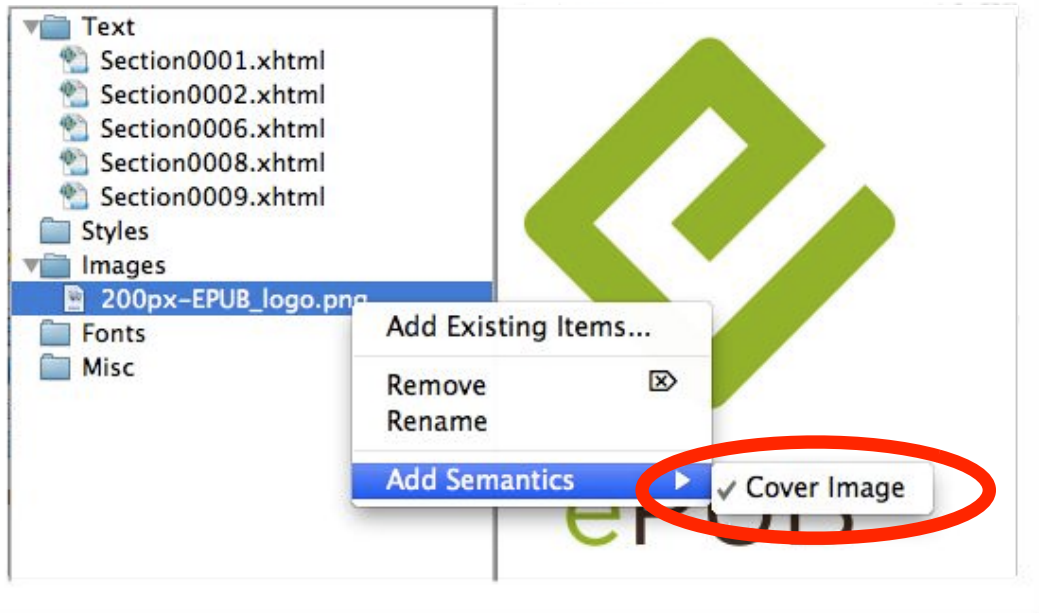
Text
Section0001.xhtml
Section0002.xhtml
Section0006.xhtml
Section0008.xhtml
Section0009.xhtml
Styles
Images
200px-EPUB_logo.png
Fonts
Misc

Add Existing Items...

Remove
Rename

Add Semantics

✓ Cover Image

ePUB